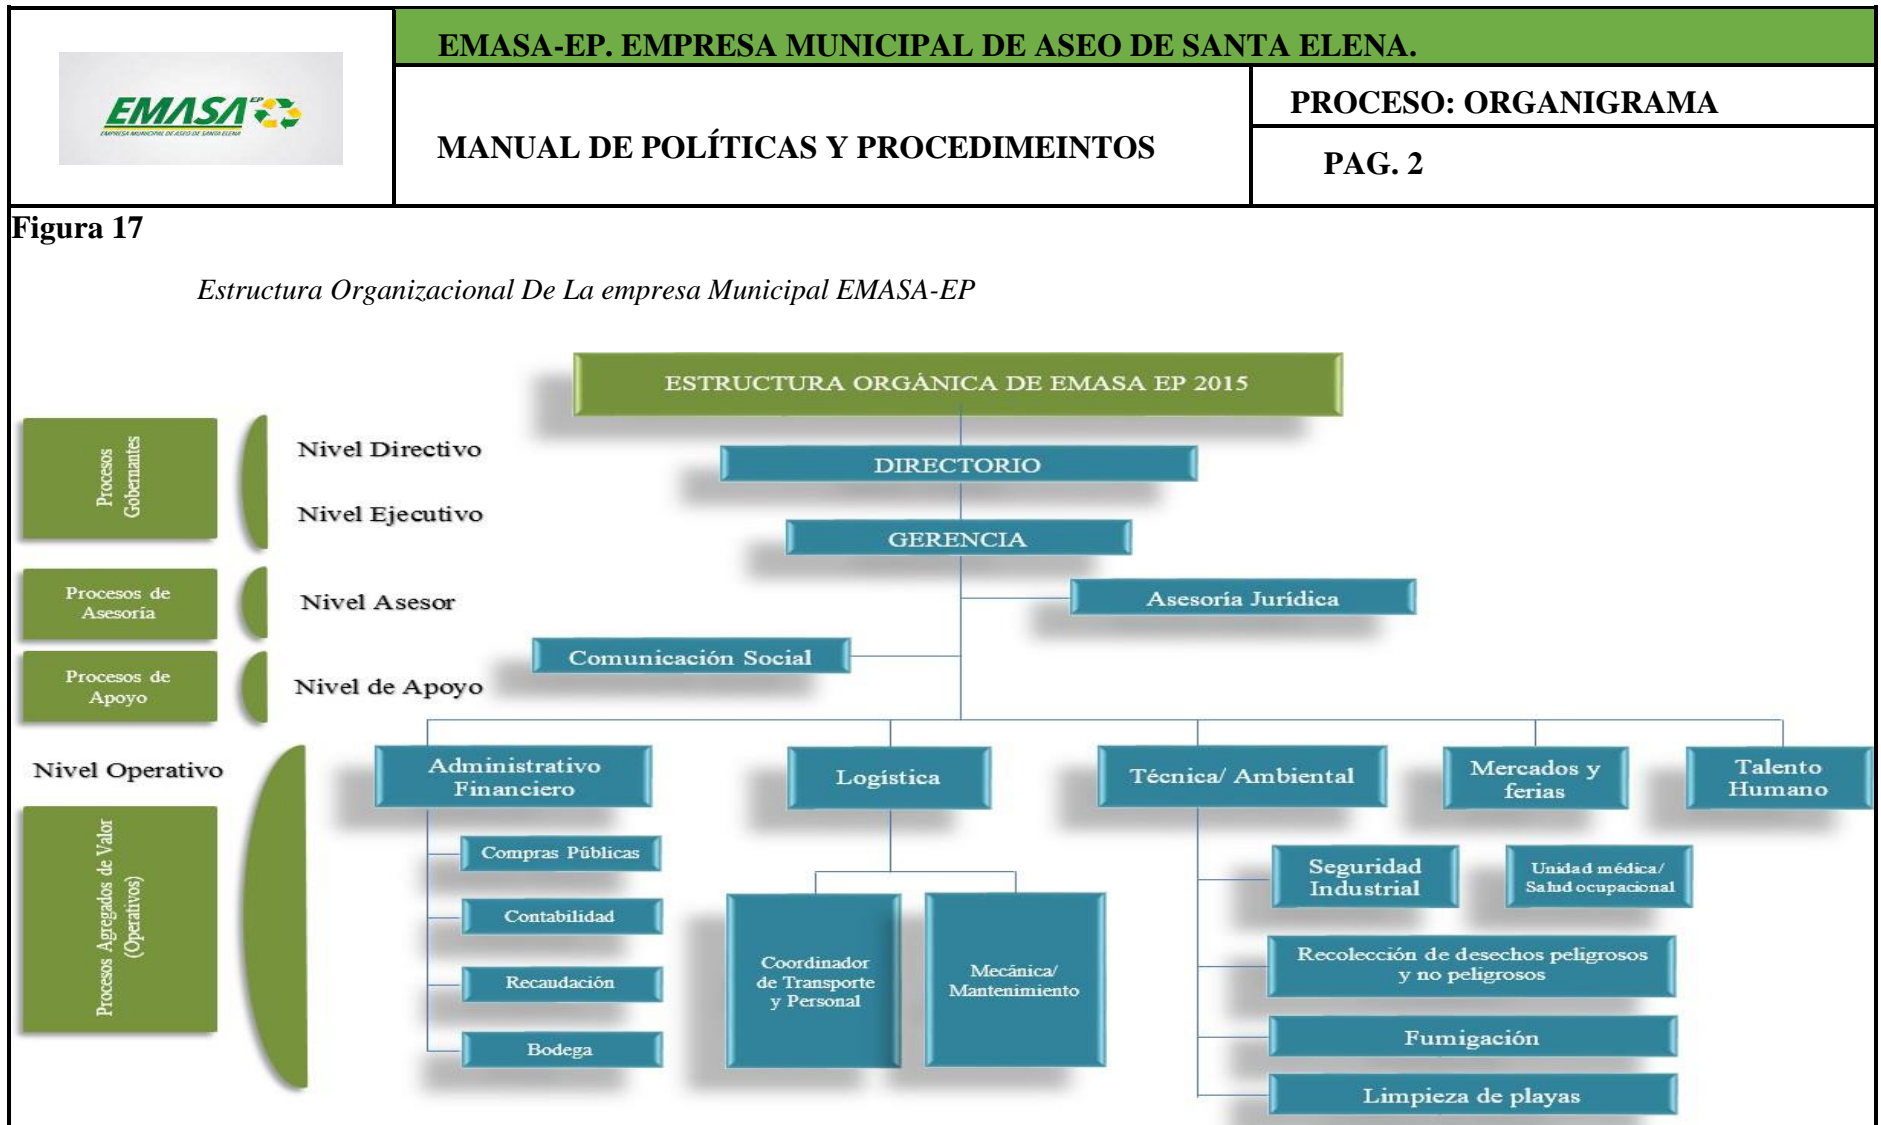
EMASA EP
EMPRESA MUNICIPAL DE ASEO DE SANTA ELENA

EMASA-EP. EMPRESA MUNICIPAL DE ASEO DE SANTA ELENA.

MANUAL DE POLÍTICAS Y PROCEDIMEINTOS

PROCESO: ORGANIGRAMA

PAG. 2

Figura 17

Estructura Organizacional De La empresa Municipal EMASA-EP

ESTRUCTURA ORGÁNICA DE EMASA EP 2015

Procesos Gobernantes

Nivel Directivo

DIRECTORIO

Nivel Ejecutivo

GERENCIA

Procesos de Asesoría

Nivel Asesor

Asesoría Jurídica

Procesos de Apoyo

Nivel de Apoyo

Comunicación Social

Nivel Operativo

Procesos Agregados de Valor (Operativos)

Administrativo Financiero

Compras Públicas

Contabilidad

Recaudación

Bodega

Logística

Coordinador de Transporte y Personal

Mecánica/ Mantenimiento

Técnica/ Ambiental

Seguridad Industrial

Unidad médica/ Salud ocupacional

Recolección de desechos peligrosos y no peligrosos

Fumigación

Limpieza de playas

Mercados y ferias

Talento Humano